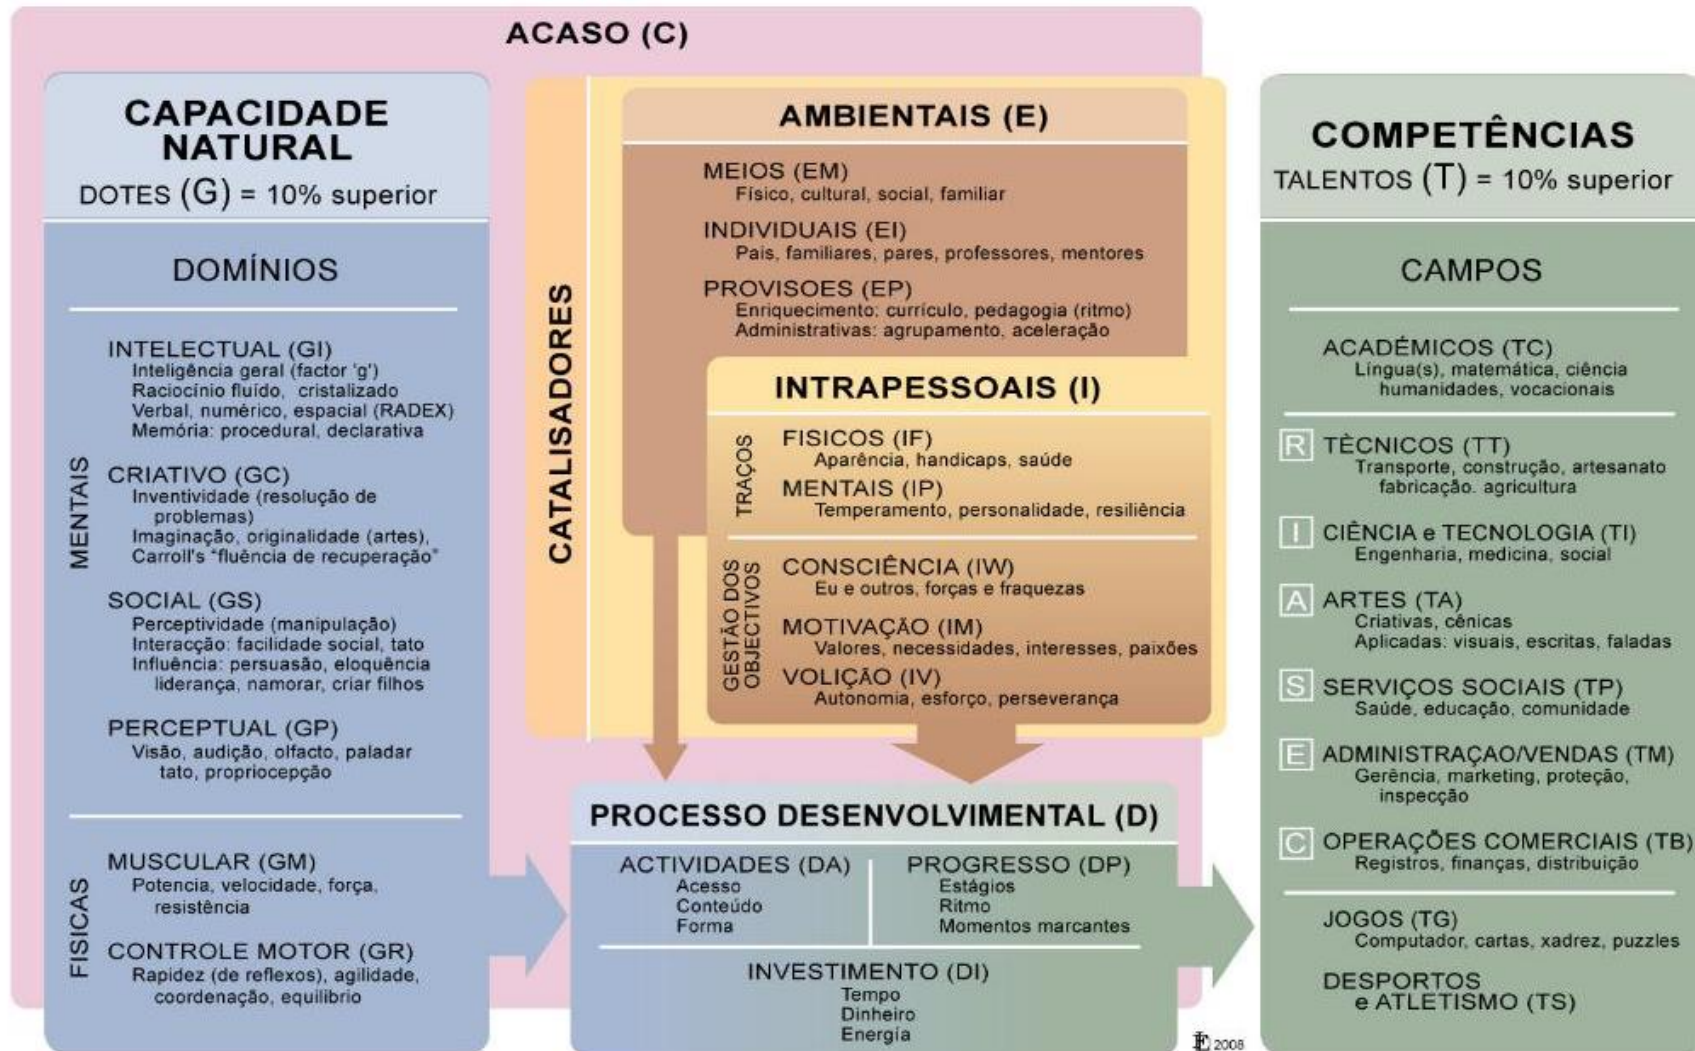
ACASO (C)

CAPACIDADE NATURAL
DOTES (G) = 10% superior

DOMÍNIOS

MENTAIS

INTELECTUAL (GI)
Inteligência geral (factor 'g')
Raciocínio fluído, cristalizado
Verbal, numérico, espacial (RADEX)
Memória: procedural, declarativa

CRIATIVO (GC)
Inventividade (resolução de problemas)
Imaginação, originalidade (artes),
Carroll's "fluência de recuperação"

SOCIAL (GS)
Perceptividade (manipulação)
Interacção: facilidade social, tato
Influência: persuasão, eloquência liderança, namorar, criar filhos

PERCEPTUAL (GP)
Visão, audição, olfacto, paladar tato, propriocepção

FISICAS

MUSCULAR (GM)
Potencia, velocidade, força, resistência

CONTROLE MOTOR (GR)
Rapidez (de reflexos), agilidade, coordenação, equilibrio

CATALISADORES

AMBIENTAIS (E)

MEIOS (EM)
Físico, cultural, social, familiar

INDIVIDUAIS (EI)
Pais, familiares, pares, professores, mentores

PROVISOES (EP)
Enriquecimento: currículo, pedagogia (ritmo)
Administrativas: agrupamento, aceleração

INTRAPESSOAIS (I)

TRAÇOS

FISICOS (IF)
Aparência, handicaps, saúde

MENTAIS (IP)
Temperamento, personalidade, resiliência

GESTÃO DOS OBJECTIVOS

CONSCIÊNCIA (IW)
Eu e outros, forças e fraquezas

MOTIVAÇÃO (IM)
Valores, necessidades, interesses, paixões

VOLIÇÃO (IV)
Autonomia, esforço, perseverança

PROCESSO DESENVOLVIMENTAL (D)

ACTIVIDADES (DA)
Acesso
Conteúdo
Forma

PROGRESSO (DP)
Estágios
Ritmo
Momentos marcantes

INVESTIMENTO (DI)
Tempo
Dinheiro
Energia

COMPETÊNCIAS
TALENTOS (T) = 10% superior

CAMPOS

ACADÉMICOS (TC)
Língua(s), matemática, ciência humanidades, vocacionais

R TÈCNICOS (TT)
Transporte, construção, artesanato fabricação. agricultura

I CIÊNCIA e TECNOLOGIA (TI)
Engenharia, medicina, social

A ARTES (TA)
Criativas, cênicas
Aplicadas: visuais, escritas, faladas

S SERVIÇOS SOCIAIS (TP)
Saúde, educação, comunidade

E ADMINISTRAÇAO/VENDAS (TM)
Gerência, marketing, proteção, inspecção

C OPERAÇÕES COMERCIAIS (TB)
Registros, finanças, distribuição

JOGOS (TG)
Computador, cartas, xadrez, puzzles

DESPORTOS e ATLETISMO (TS)

FG 2008